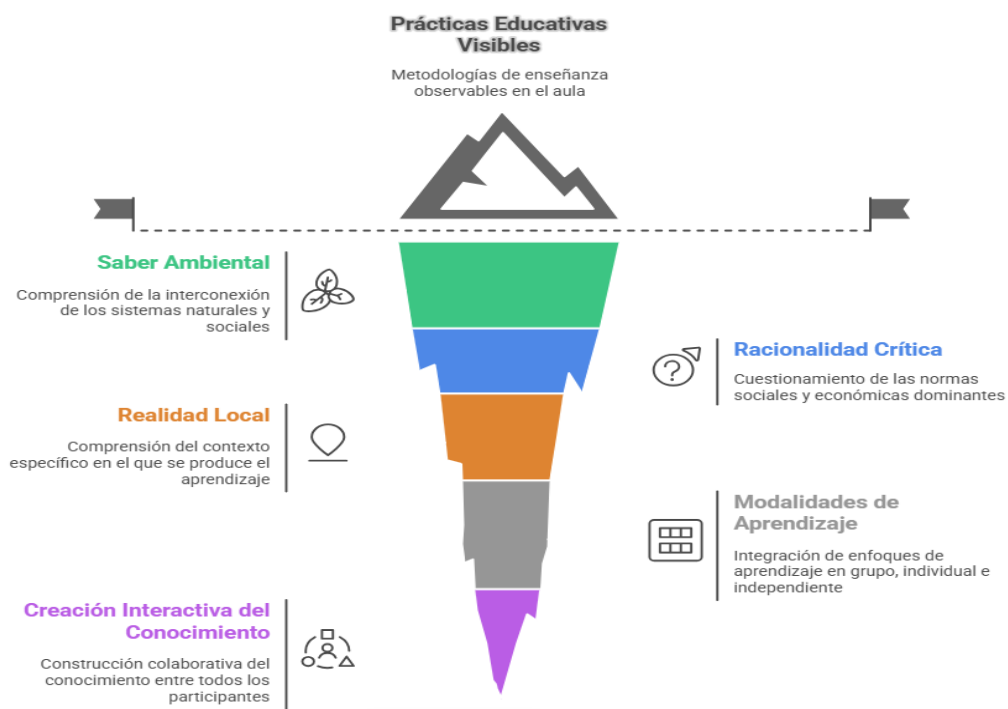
Prácticas Educativas Visibles

Metodologías de enseñanza observables en el aula

Saber Ambiental

Comprensión de la interconexión de los sistemas naturales y sociales

Racionalidad Crítica

Cuestionamiento de las normas sociales y económicas dominantes

Realidad Local

Comprensión del contexto específico en el que se produce el aprendizaje

Modalidades de Aprendizaje

Integración de enfoques de aprendizaje en grupo, individual e independiente

Creación Interactiva del Conocimiento

Construcción colaborativa del conocimiento entre todos los participantes